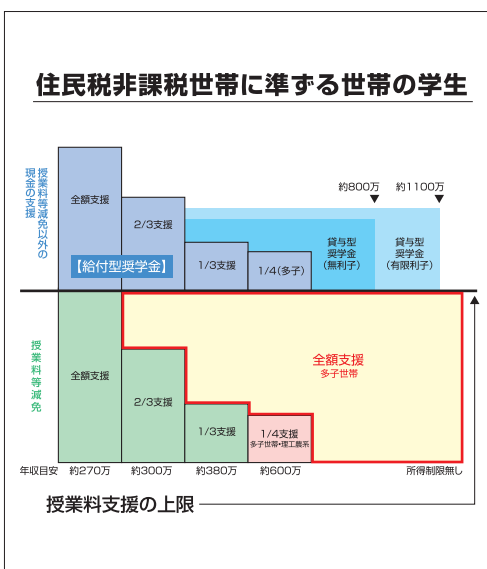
住民税非課税世帯に準ずる世帯の学生

授業料等減免以外の現金の支援

全額支援

2/3支援

【給付型奨学金】

1/3支援

1/4(多子)

約800万

約1100万

貸与型奨学金(無利子)

貸与型奨学金(有限利子)

授業料等減免

全額支援

2/3支援

1/3支援

1/4支援
多子世帯・理工農系

全額支援
多子世帯

年収目安

約270万

約300万

約380万

約600万

所得制限無し

授業料支援の上限